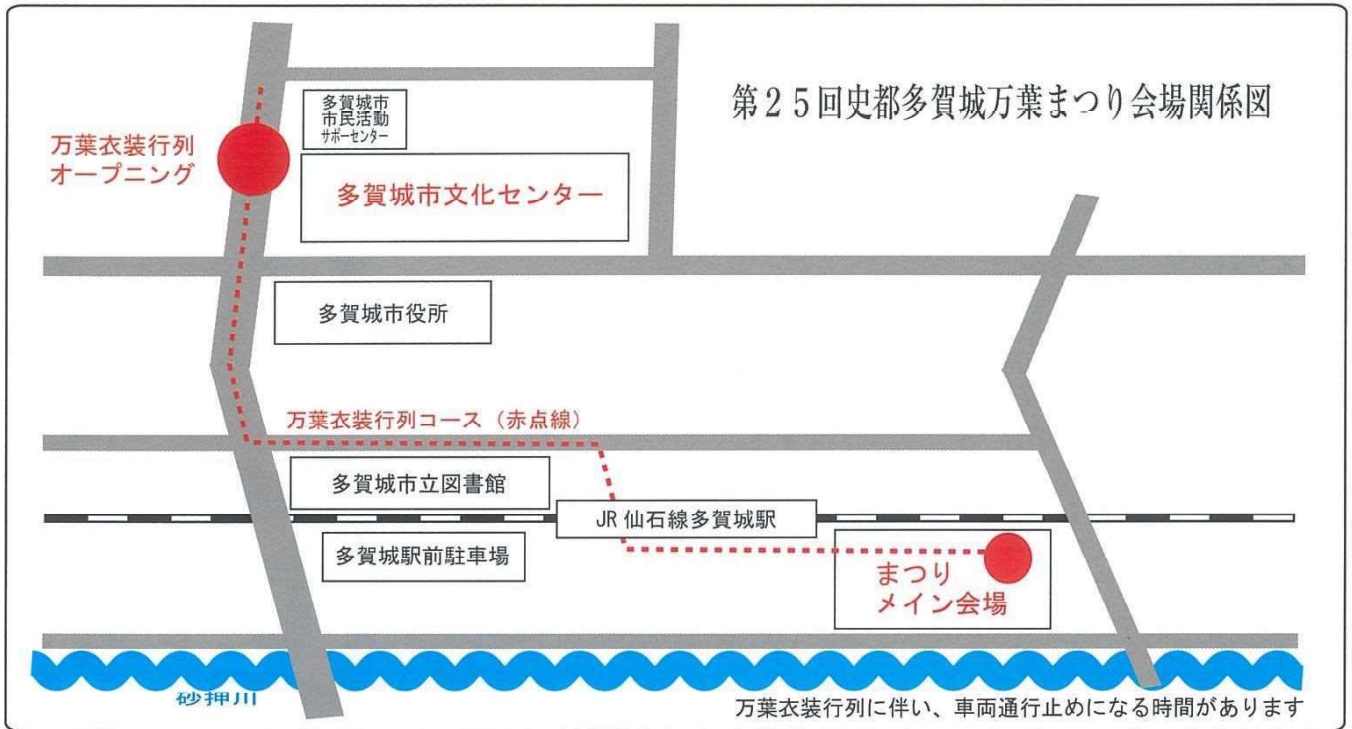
第25回史都多賀城万葉まつり会場関係図

万葉衣装行列
オープニング

多賀城市
市民活動
サポーセンター

多賀城市文化センター

多賀城市役所

万葉衣装行列コース（赤点線）

多賀城市立図書館

JR 仙石線多賀城駅

多賀城駅前駐車場

まつり
メイン会場

砂押川

万葉衣装行列に伴い、車両通行止めになる時間があります